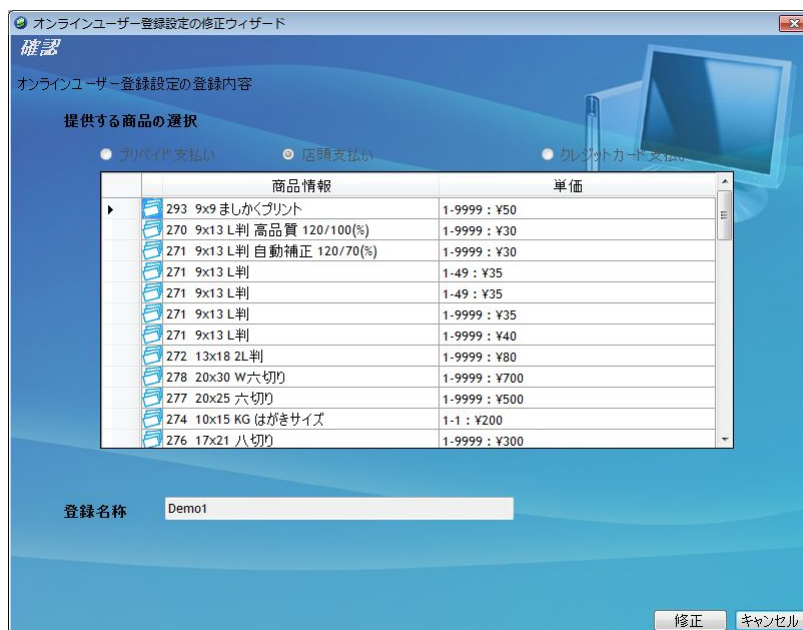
オンラインユーザー登録設定の修正ウィザード

確認

オンラインユーザー登録設定の登録内容

提供する商品の選択

プリペイド支払い　店頭支払い　クレジットカード支払い

| 商品情報 | 単価 |
|---|---|
| 293 9x9 ましかくプリント | 1-9999 : ¥50 |
| 270 9x13 L判 高品質 120/100(%) | 1-9999 : ¥30 |
| 271 9x13 L判 自動補正 120/70(%) | 1-9999 : ¥30 |
| 271 9x13 L判 | 1-49 : ¥35 |
| 271 9x13 L判 | 1-49 : ¥35 |
| 271 9x13 L判 | 1-9999 : ¥35 |
| 271 9x13 L判 | 1-9999 : ¥40 |
| 272 13x18 2L判 | 1-9999 : ¥80 |
| 278 20x30 W六切り | 1-9999 : ¥700 |
| 277 20x25 六切り | 1-9999 : ¥500 |
| 274 10x15 KG はがきサイズ | 1-1 : ¥200 |
| 276 17x21 八切り | 1-9999 : ¥300 |

登録名称 Demo1

修正　キャンセル